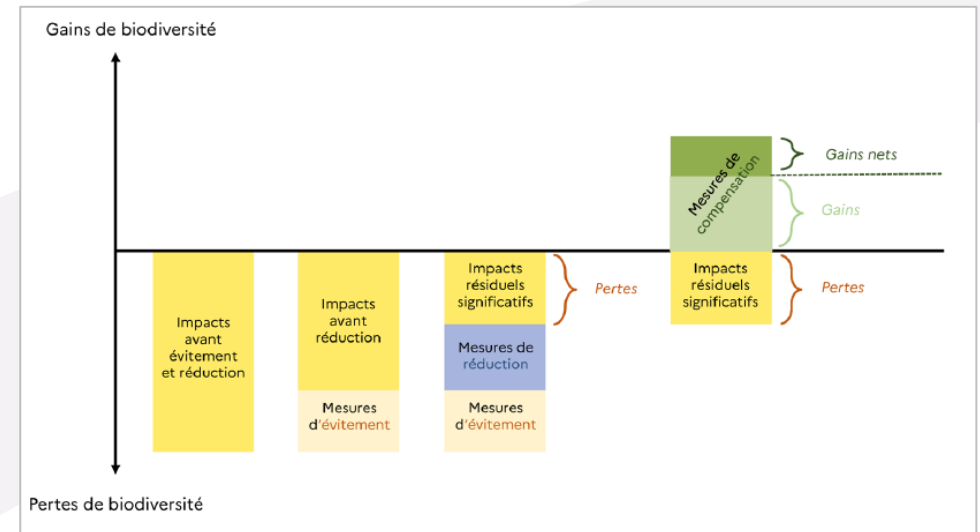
Gains de biodiversité

Mesures de compensation

Gains nets

Gains

Impacts avant évitement et réduction

Impacts avant réduction

Mesures d'évitement

Impacts résiduels significatifs

Pertes

Mesures de réduction

Mesures d'évitement

Impacts résiduels significatifs

Pertes

Pertes de biodiversité